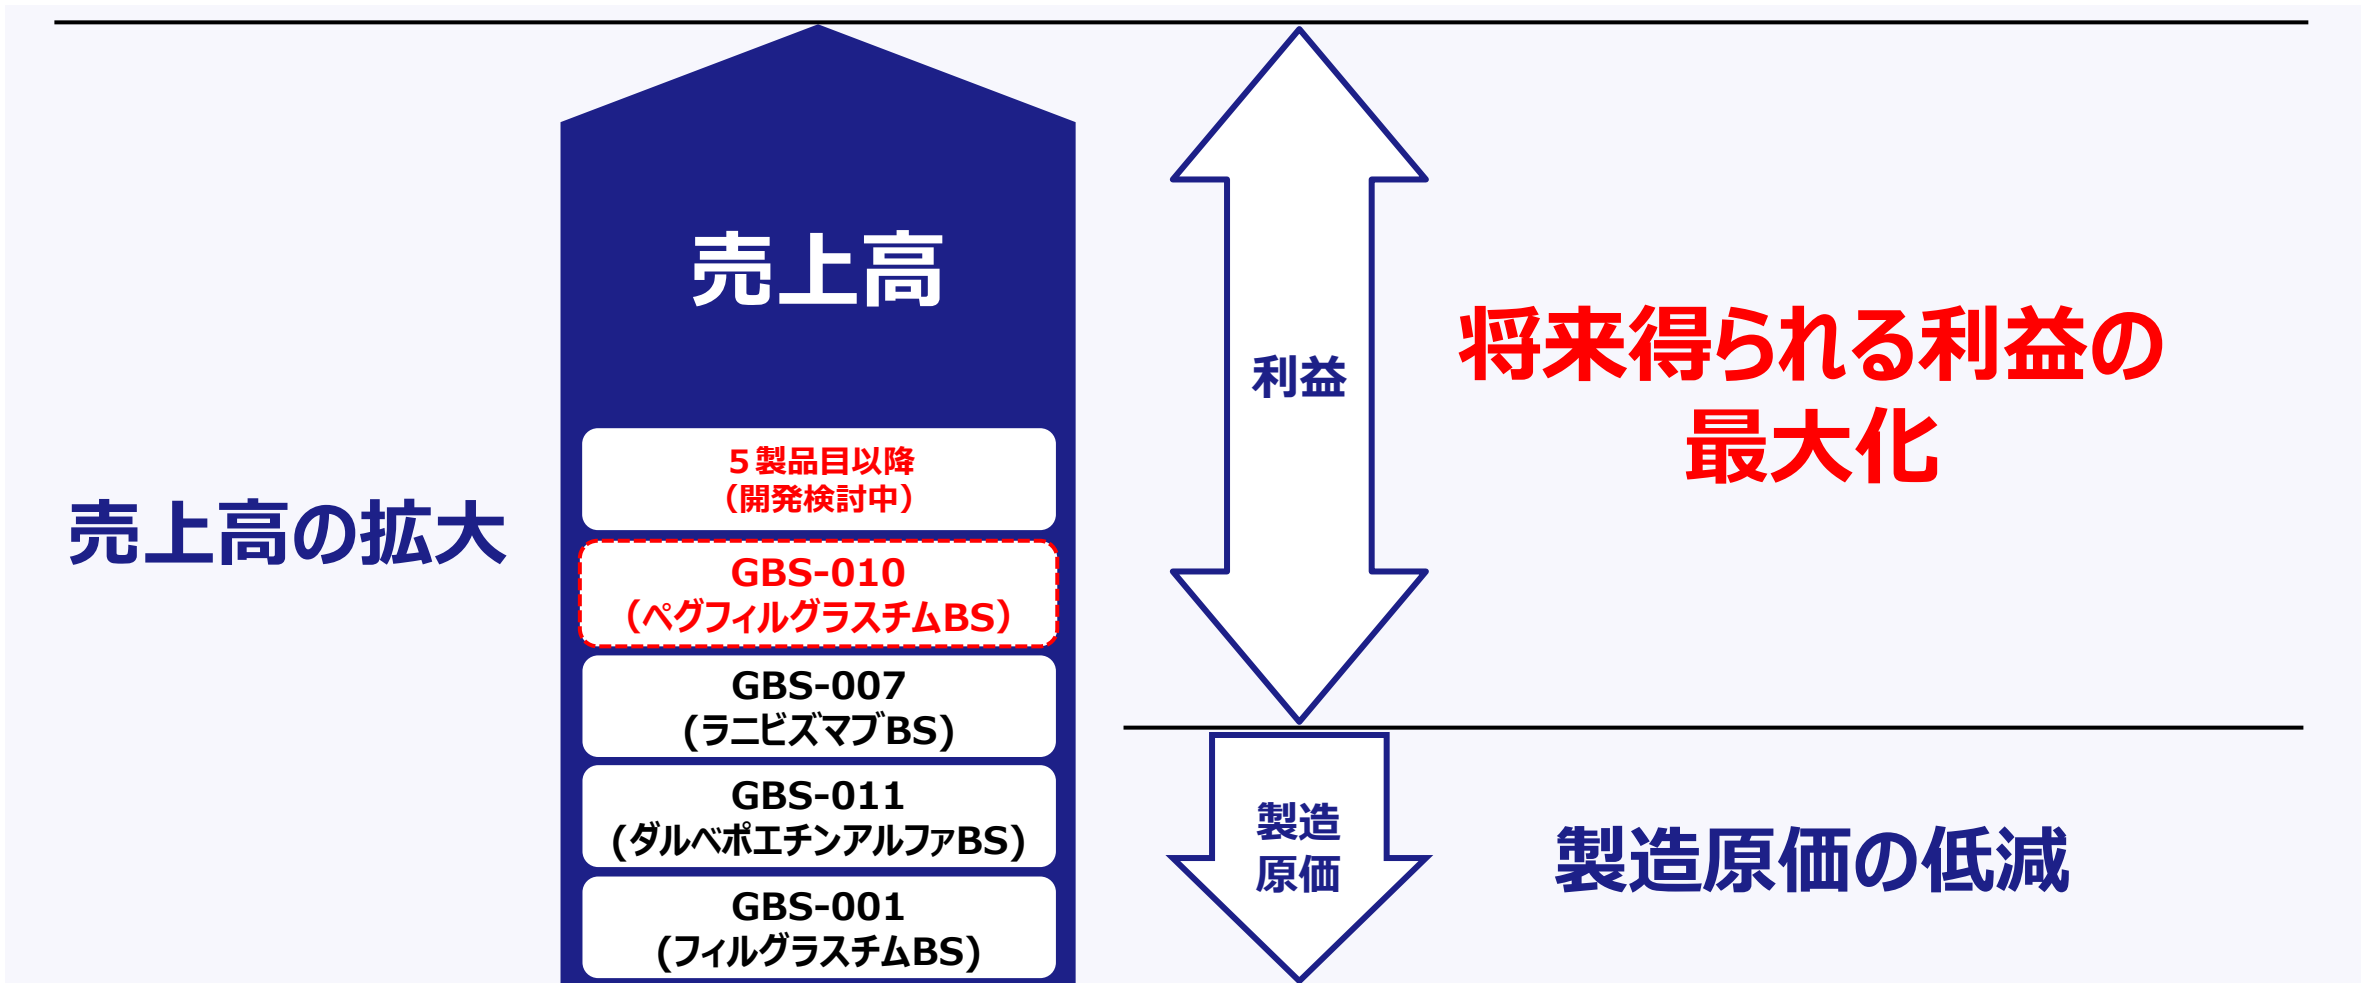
売上高の拡大

売上高

５製品目以降
（開発検討中）

GBS-010
（ペグフィルグラスチムBS）

GBS-007
(ラニビズマブBS)

GBS-011
(ダルベポエチンアルファBS)

GBS-001
(フィルグラスチムBS)

利益

将来得られる利益の最大化

製造原価

製造原価の低減